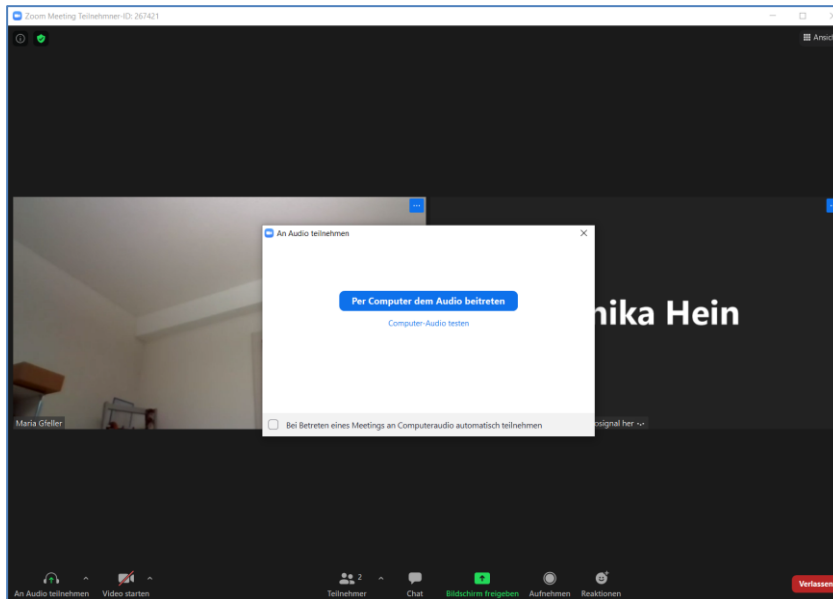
Zoom Meeting Teilnehmer-ID: 267421

Ansicht

An Audio teilnehmen

Per Computer dem Audio beitreten

Computer-Audio testen

Bei Betreten eines Meetings an Computeraudio automatisch teilnehmen

nika Hein

Maria Gfeller

osignal her

An Audio teilnehmen

Video starten

2

Teilnehmer

Chat

Bildschirm freigeben

Aufnehmen

Reaktionen

Verlassen